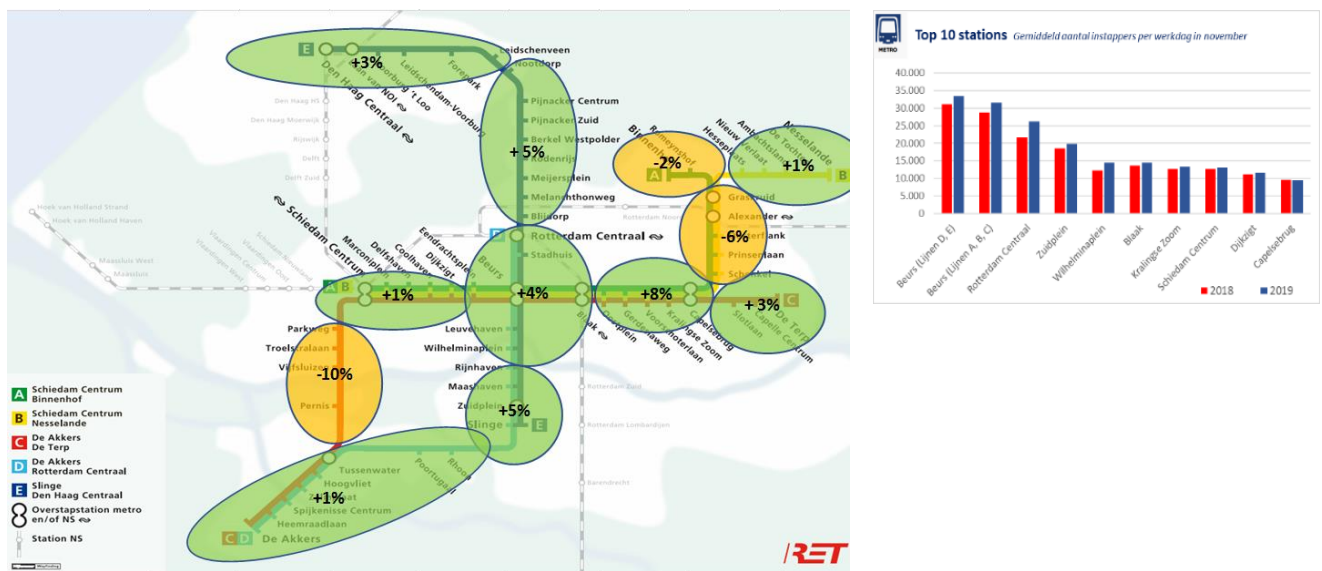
E
+3%
Den Haag Centraal
Laan van NOI
Voorburg 't Loo
Leidschendam-Voorburg
Forepark
Leidschenveen
Nootdorp
Pijnacker Centrum
Pijnacker Zuid
Berkel Westpolder
Rodenrijs
+5%
Meijersplein
Melanchthonweg
Blijdorp
Den Haag HS
Den Haag Moerwijk
Rijswijk
Delft
Delft Zuid
Hoek van Holland Strand
Hoek van Holland Haven
Maassluis West
Maassluis
Schiedam Centrum
Marconiplein
Delfshaven
Coolhaven
Dijkzigt
Eendrachtsplein
Beurs
D
Rotterdam Centraal
Stadhuis
Rotterdam Noord
A
B
+1%
+4%
+8%
+3%
C
Leuvehaven
Wilhelminaplein
Rijnhaven
Maashaven
Zuidplein
+5%
Slinge
E
Blaak
Oostplein
Gerdesiaweg
Voorschoterlaan
Kralingse Zoom
Capelsebrug
Slotlaan
Capelle Centrum
De Terp
Romeynshof
Binnenhof
-2%
Hesseplaats
Nieuw Verlaat
Ambachtsland
De Tochten
Nesselande
+1%
Graskruid
Alexander
-6%
Oosterflank
Prinsenlaan
Schenkel
Parkweg
Troelstralaan
Vijfsluizen
-10%
Pernis
Rotterdam Blaak
Rotterdam Zuid
Rotterdam Lombardijen
Barendrecht
Tussenwater
Hoogvliet
Zalmplaat
Spijkenisse Centrum
Heemraadlaan
Poortugaal
Rhoon
+1%
C D De Akkers
A Schiedam Centrum Binnenhof
B Schiedam Centrum Nesselande
C De Akkers De Terp
D De Akkers Rotterdam Centraal
E Slinge Den Haag Centraal
Overstapstation metro en/of NS
Station NS
RET

METRO
Top 10 stations Gemiddeld aantal instappers per werkdag in november
40.000
35.000
30.000
25.000
20.000
15.000
10.000
5.000
0
Beurs (Lijnen D, E)
Beurs (Lijnen A, B, C)
Rotterdam Centraal
Zuidplein
Wilhelminaplein
Blaak
Kralingse Zoom
Schiedam Centrum
Dijkzigt
Capelsebrug
2018
2019